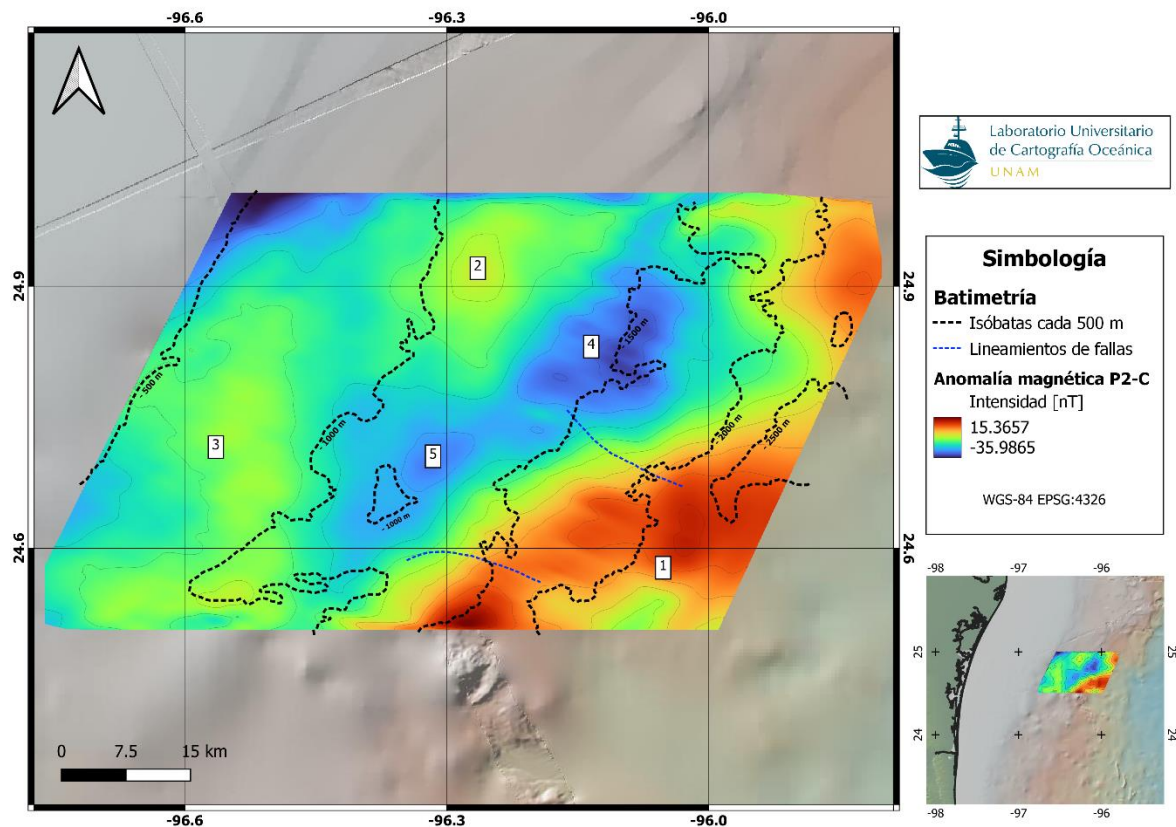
-96.6
-96.3
-96.0

24.9
24.6
24.9
24.6

2
4
3
5
1

-500 m
-1000 m
-1000 m
-1500 m
-2000 m
-2500 m

0 7.5 15 km

-96.6
-96.3
-96.0

Laboratorio Universitario de Cartografía Oceánica
UNAM

Simbología
Batimetría
Isóbatas cada 500 m
Lineamientos de fallas
Anomalía magnética P2-C
Intensidad [nT]
15.3657
-35.9865

WGS-84 EPSG:4326

-98 -97 -96
25
24
25
24
-98 -97 -96